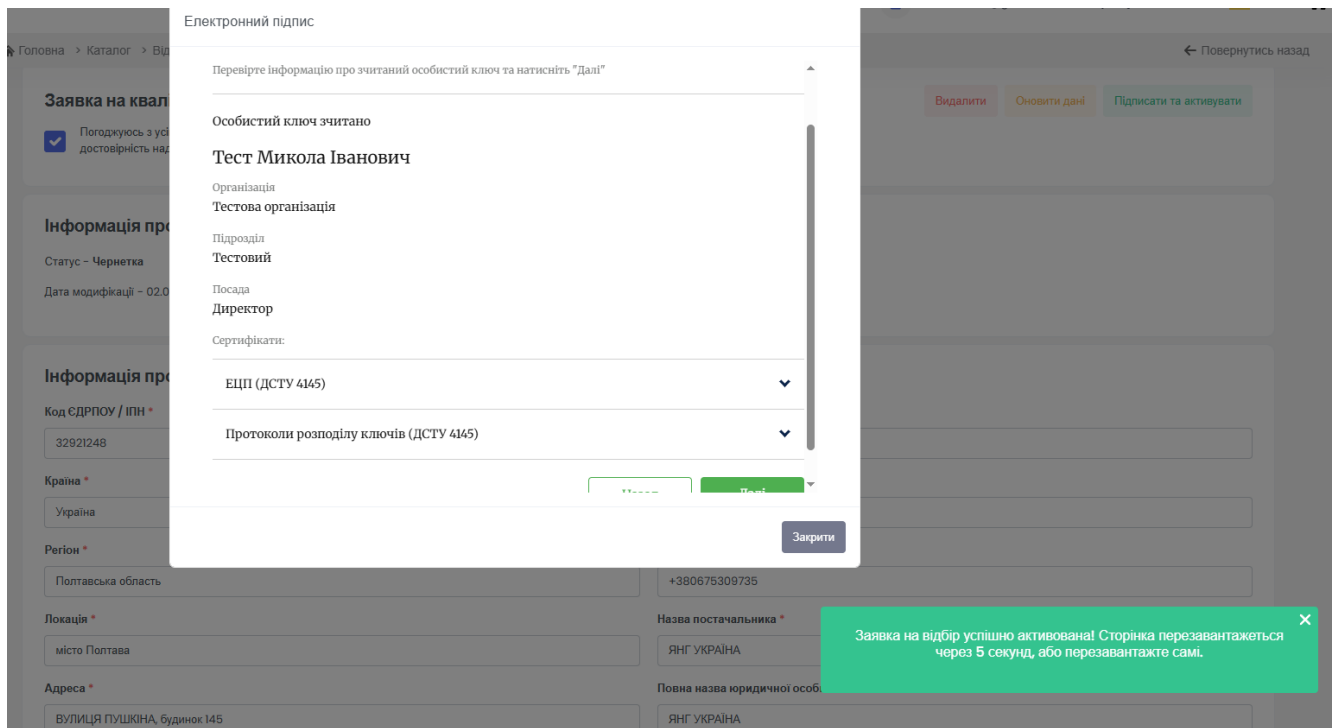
Головна > Каталог > Від

← Повернутись назад

Заявка на квалі

Видалити Оновити дані Підписати та активувати

Погоджуюсь з усі
достовірність над

Інформація про

Статус - Чернетка

Дата модифікації - 02.0

Інформація про

Код ЄДРПОУ / ІПН *

32921248

Країна *

Україна

Регіон *

Полтавська область

+380675309735

Локація *

місто Полтава

Назва постачальника *

ЯНГ УКРАЇНА

Адреса *

ВУЛИЦЯ ПУШКІНА, будинок 145

Повна назва юридичної особи

ЯНГ УКРАЇНА

Електронний підпис

Перевірте інформацію про зчитаний особистий ключ та натисніть "Далі"

Особистий ключ зчитано

Тест Микола Іванович

Організація
Тестова організація

Підрозділ
Тестовий

Посада
Директор

Сертифікати:

ЕЦП (ДСТУ 4145)

Протоколи розподілу ключів (ДСТУ 4145)

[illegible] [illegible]

Закрити

Заявка на відбір успішно активована! Сторінка перезавантажеться через 5 секунд, або перезавантажте самі.